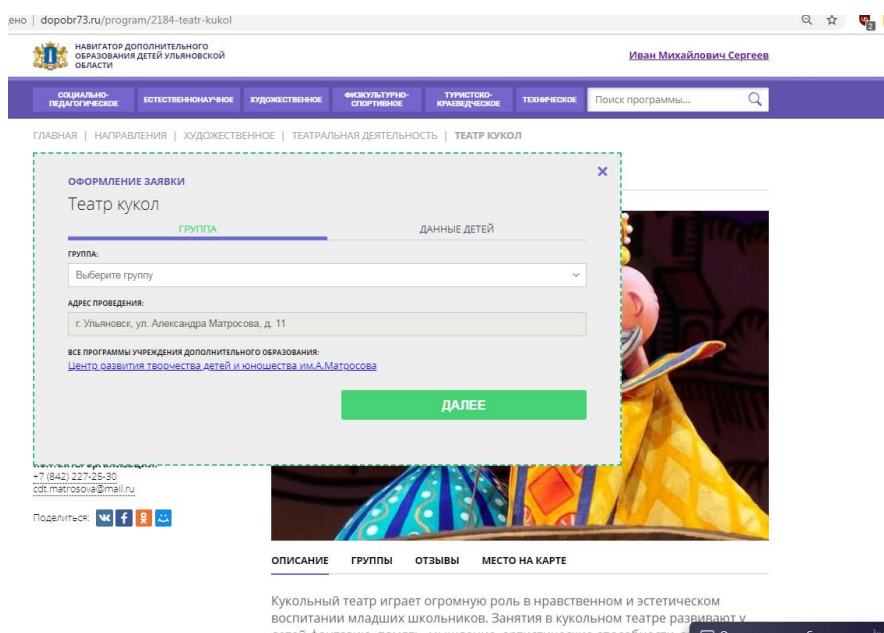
ено | dopobr73.ru/program/2184-teatr-kukol

НАВИГАТОР ДОПОЛНИТЕЛЬНОГО ОБРАЗОВАНИЯ ДЕТЕЙ УЛЬЯНОВСКОЙ ОБЛАСТИ

Иван Михайлович Сергеев

СОЦИАЛЬНО-ПЕДАГОГИЧЕСКОЕ | ЕСТЕСТВЕННОНАУЧНОЕ | ХУДОЖЕСТВЕННОЕ | ФИЗКУЛЬТУРНО-СПОРТИВНОЕ | ТУРИСТСКО-КРАЕВЕДЧЕСКОЕ | ТЕХНИЧЕСКОЕ | Поиск программы...

ГЛАВНАЯ | НАПРАВЛЕНИЯ | ХУДОЖЕСТВЕННОЕ | ТЕАТРАЛЬНАЯ ДЕЯТЕЛЬНОСТЬ | ТЕАТР КУКОЛ

ОФОРМЛЕНИЕ ЗАЯВКИ

Театр кукол

ГРУППА

ДАННЫЕ ДЕТЕЙ

ГРУППА:

Выберите группу

АДРЕС ПРОВЕДЕНИЯ:

г. Ульяновск, ул. Александра Матросова, д. 11

ВСЕ ПРОГРАММЫ УЧРЕЖДЕНИЯ ДОПОЛНИТЕЛЬНОГО ОБРАЗОВАНИЯ:

Центр развития творчества детей и юношества им.А.Матросова

ДАЛЕЕ

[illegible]
+7 (842) 227-25-30
cdt.matrosova@mail.ru

Поделиться:

ОПИСАНИЕ | ГРУППЫ | ОТЗЫВЫ | МЕСТО НА КАРТЕ

Кукольный театр играет огромную роль в нравственном и эстетическом воспитании младших школьников. Занятия в кукольном театре развивают у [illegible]